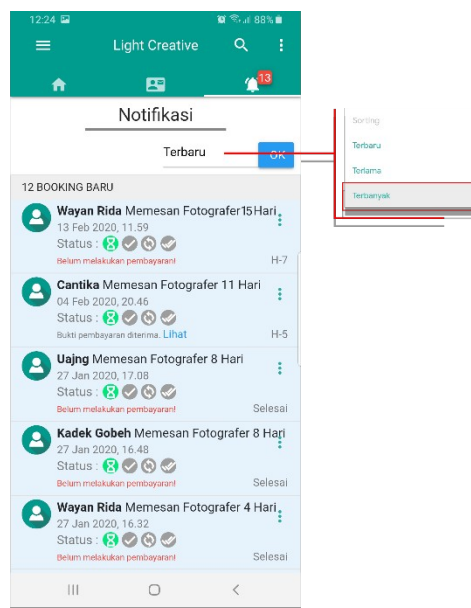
12:24

88%

Light Creative

13

Notifikasi

Terbaru

OK

Sorting

Terbaru

Terlama

Terbanyak

12 BOOKING BARU

Wayan Rida Memesan Fotografer15 Hari
13 Feb 2020, 11.59
Status :
Belum melakukan pembayaran!
H-7

Cantika Memesan Fotografer 11 Hari
04 Feb 2020, 20.46
Status :
Bukti pembayaran diterima. Lihat
H-5

Uajng Memesan Fotografer 8 Hari
27 Jan 2020, 17.08
Status :
Belum melakukan pembayaran!
Selesai

Kadek Gobeh Memesan Fotografer 8 Hari
27 Jan 2020, 16.48
Status :
Belum melakukan pembayaran!
Selesai

Wayan Rida Memesan Fotografer 4 Hari
27 Jan 2020, 16.32
Status :
Belum melakukan pembayaran!
Selesai